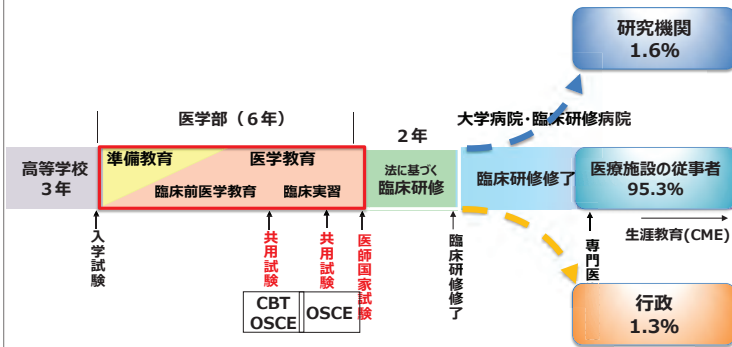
研究機関
1.6%

医学部（6年）

2年

大学病院・臨床研修病院

高等学校
3年

準備教育

医学教育

臨床前医学教育

臨床実習

法に基づく
臨床研修

臨床研修修了

医療施設の従事者
95.3%

生涯教育(CME)

入学試験

共用試験

共用試験

医師国家試験

臨床研修修了

専門医

CBT
OSCE

OSCE

行政
1.3%